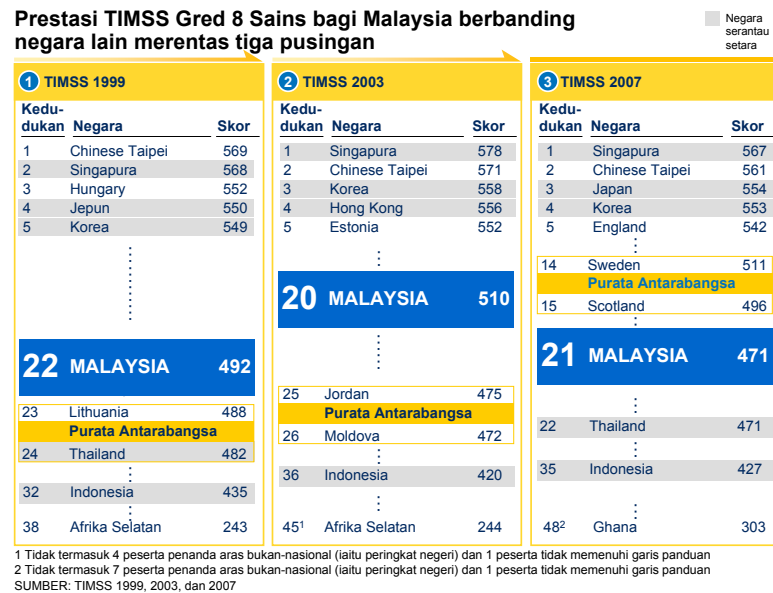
Prestasi TIMSS Gred 8 Sains bagi Malaysia berbanding negara lain merentas tiga pusingan

Negara serantau setara

1 TIMSS 1999

| Kedudukan | Negara | Skor |
|---|---|---|
| 1 | Chinese Taipei | 569 |
| 2 | Singapura | 568 |
| 3 | Hungary | 552 |
| 4 | Jepun | 550 |
| 5 | Korea | 549 |
| 22 | MALAYSIA | 492 |
| 23 | Lithuania | 488 |
| | Purata Antarabangsa | |
| 24 | Thailand | 482 |
| 32 | Indonesia | 435 |
| 38 | Afrika Selatan | 243 |

2 TIMSS 2003

| Kedudukan | Negara | Skor |
|---|---|---|
| 1 | Singapura | 578 |
| 2 | Chinese Taipei | 571 |
| 3 | Korea | 558 |
| 4 | Hong Kong | 556 |
| 5 | Estonia | 552 |
| 20 | MALAYSIA | 510 |
| 25 | Jordan | 475 |
| | Purata Antarabangsa | |
| 26 | Moldova | 472 |
| 36 | Indonesia | 420 |
| $45^1$ | Afrika Selatan | 244 |

3 TIMSS 2007

| Kedudukan | Negara | Skor |
|---|---|---|
| 1 | Singapura | 567 |
| 2 | Chinese Taipei | 561 |
| 3 | Japan | 554 |
| 4 | Korea | 553 |
| 5 | England | 542 |
| 14 | Sweden | 511 |
| | Purata Antarabangsa | |
| 15 | Scotland | 496 |
| 21 | MALAYSIA | 471 |
| 22 | Thailand | 471 |
| 35 | Indonesia | 427 |
| $48^2$ | Ghana | 303 |

1 Tidak termasuk 4 peserta penanda aras bukan-nasional (iaitu peringkat negeri) dan 1 peserta tidak memenuhi garis panduan
2 Tidak termasuk 7 peserta penanda aras bukan-nasional (iaitu peringkat negeri) dan 1 peserta tidak memenuhi garis panduan
SUMBER: TIMSS 1999, 2003, dan 2007